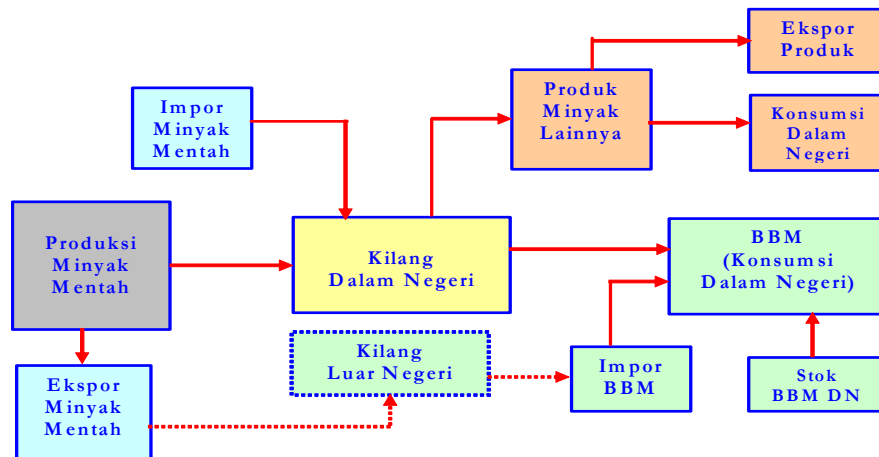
Ekspor Produk

Impor Minyak Mentah

Produk Minyak Lainnya

Konsumsi Dalam Negeri

Produksi Minyak Mentah

Kilang Dalam Negeri

BBM (Konsumsi Dalam Negeri)

Kilang Luar Negeri

Ekspor Minyak Mentah

Impor BBM

Stok BBM DN